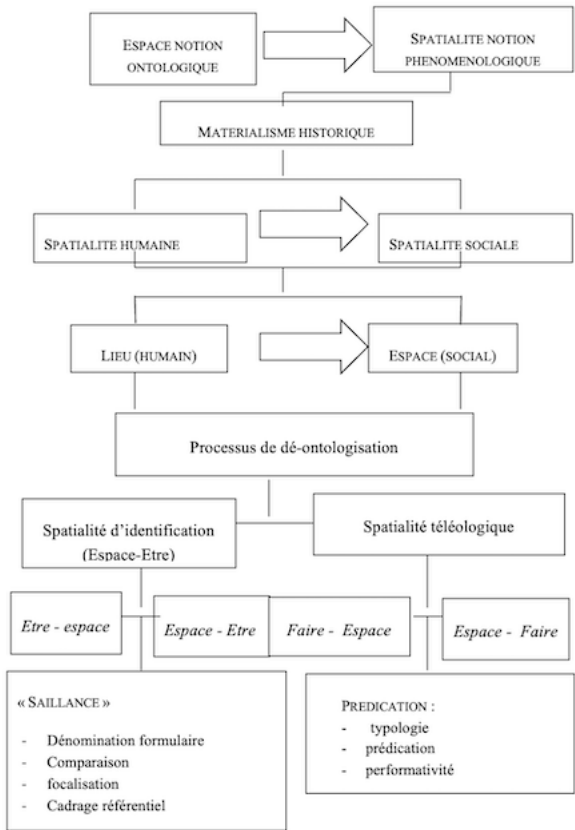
ESPACE NOTION ONTOLOGIQUE

SPATIALITE NOTION PHENOMENOLOGIQUE

MATERIALISME HISTORIQUE

SPATIALITE HUMAINE

SPATIALITE SOCIALE

LIEU (HUMAIN)

ESPACE (SOCIAL)

Processus de dé-ontologisation

Spatialité d'identification (Espace-Etre)

Spatialité téléologique

Etre - espace

Espace - Etre

Faire - Espace

Espace - Faire

« SAILLANCE »

- Dénomination formulaire
- Comparaison
- focalisation
- Cadrage référentiel

PREDICATION :

- typologie
- prédication
- performativité